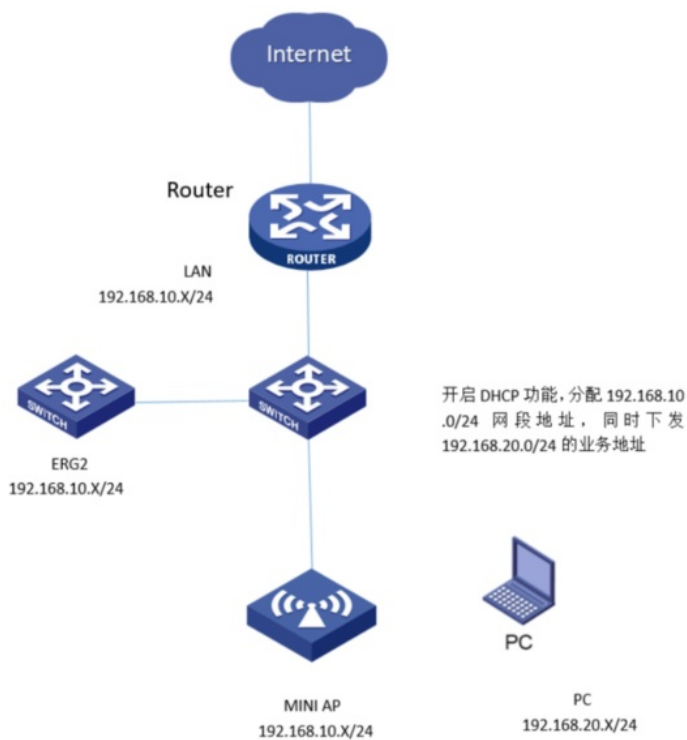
Internet

Router

ROUTER

LAN
192.168.10.X/24

SWITCH

SWITCH

开启 DHCP 功能，分配 192.168.10.0/24 网段地址，同时下发 192.168.20.0/24 的业务地址

ERG2
192.168.10.X/24

PC

MINI AP
192.168.10.X/24

PC
192.168.20.X/24